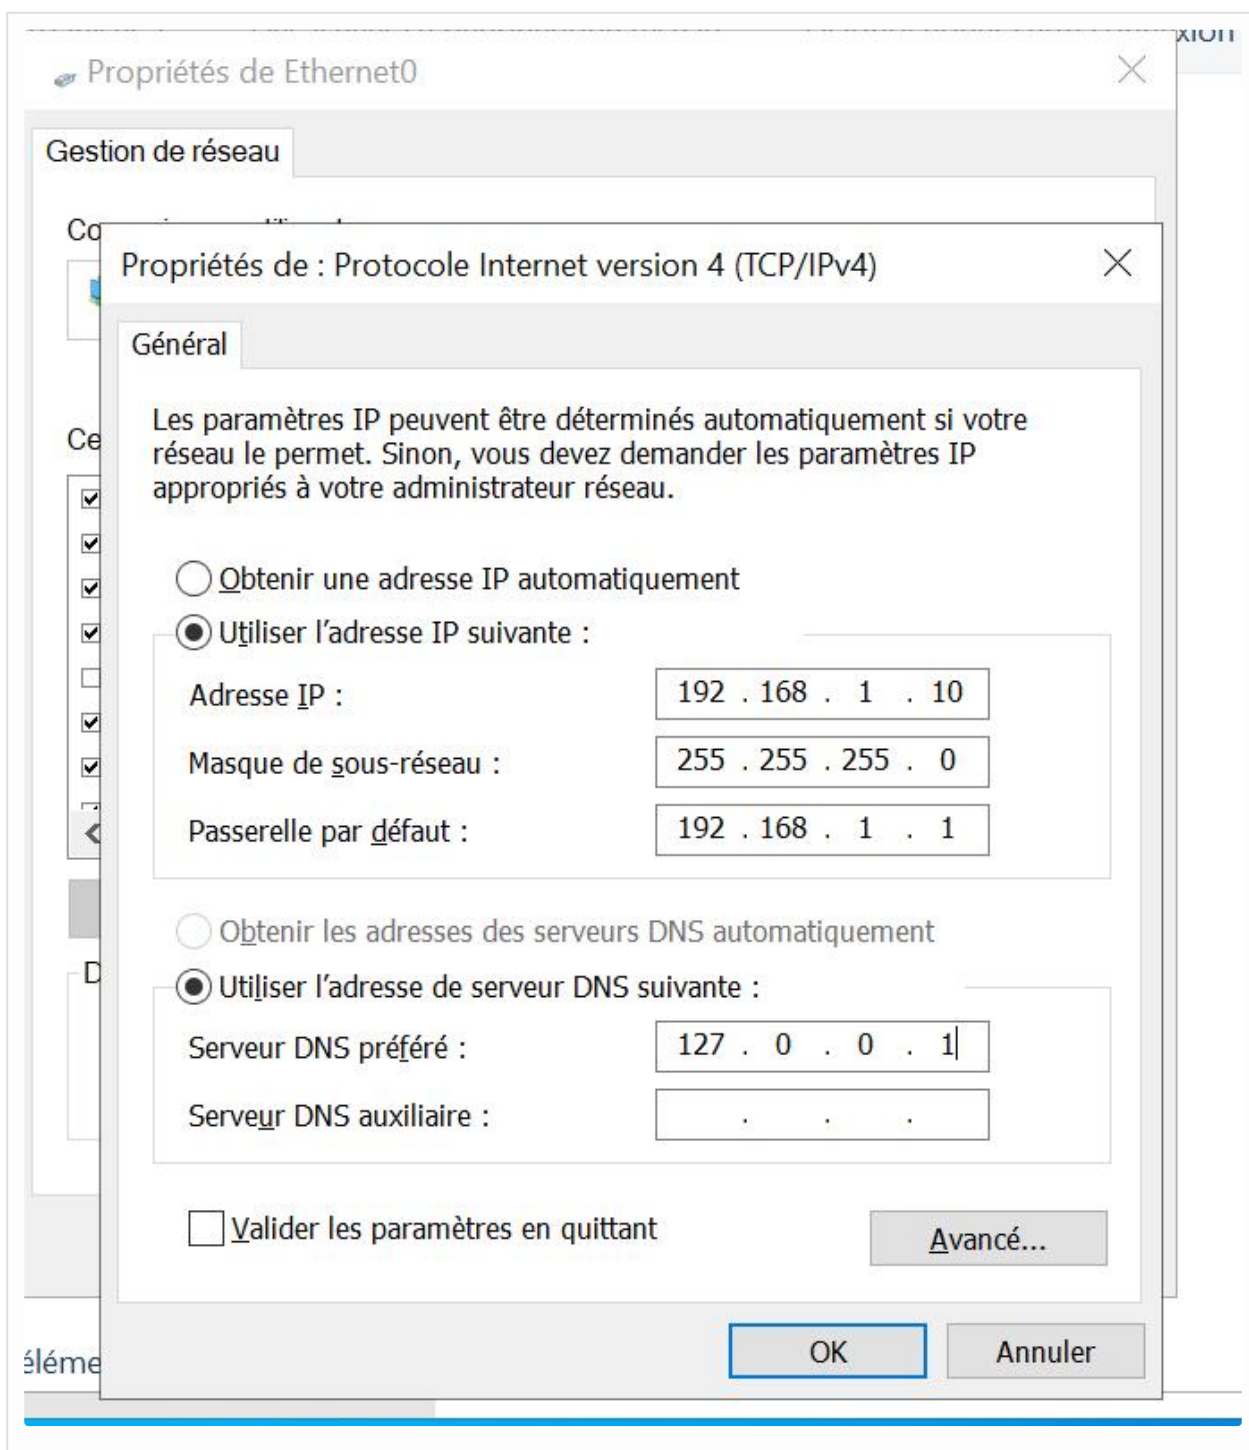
xion

Propriétés de Ethernet0

Gestion de réseau

Co

Ce

D

éléme

Propriétés de : Protocole Internet version 4 (TCP/IPv4)

Général

Les paramètres IP peuvent être déterminés automatiquement si votre réseau le permet. Sinon, vous devez demander les paramètres IP appropriés à votre administrateur réseau.

Obtenir une adresse IP automatiquement

Utiliser l'adresse IP suivante :

Adresse IP : 192 . 168 . 1 . 10

Masque de sous-réseau : 255 . 255 . 255 . 0

Passerelle par défaut : 192 . 168 . 1 . 1

Obtenir les adresses des serveurs DNS automatiquement

Utiliser l'adresse de serveur DNS suivante :

Serveur DNS préféré : 127 . 0 . 0 . 1

Serveur DNS auxiliaire : . . .

Valider les paramètres en quittant

Avancé...

OK

Annuler